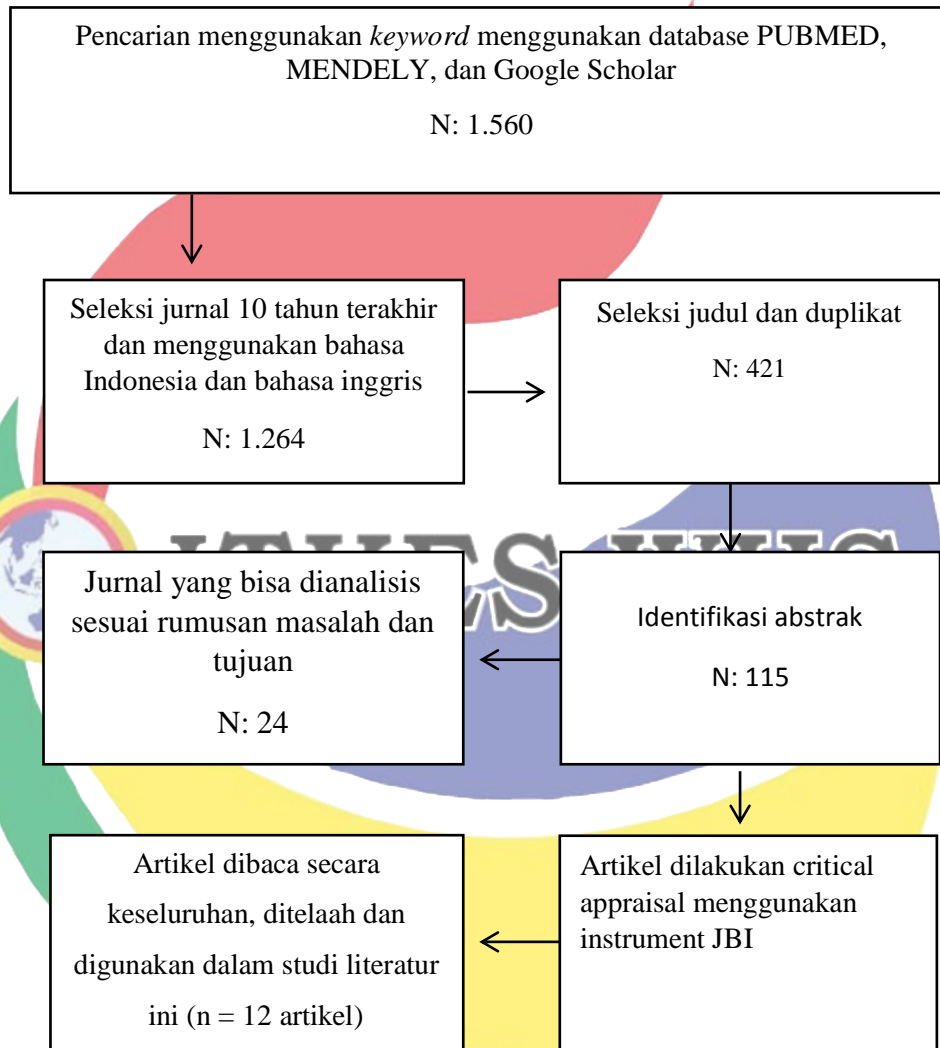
Pencarian menggunakan *keyword* menggunakan database PUBMED, MENDELY, dan Google Scholar

N: 1.560

Seleksi jurnal 10 tahun terakhir dan menggunakan bahasa Indonesia dan bahasa inggris

N: 1.264

Seleksi judul dan duplikat

N: 421

Jurnal yang bisa dianalisis sesuai rumusan masalah dan tujuan

N: 24

Identifikasi abstrak

N: 115

Artikel dibaca secara keseluruhan, ditelaah dan digunakan dalam studi literatur ini (n = 12 artikel)

Artikel dilakukan critical appraisal menggunakan instrument JBI